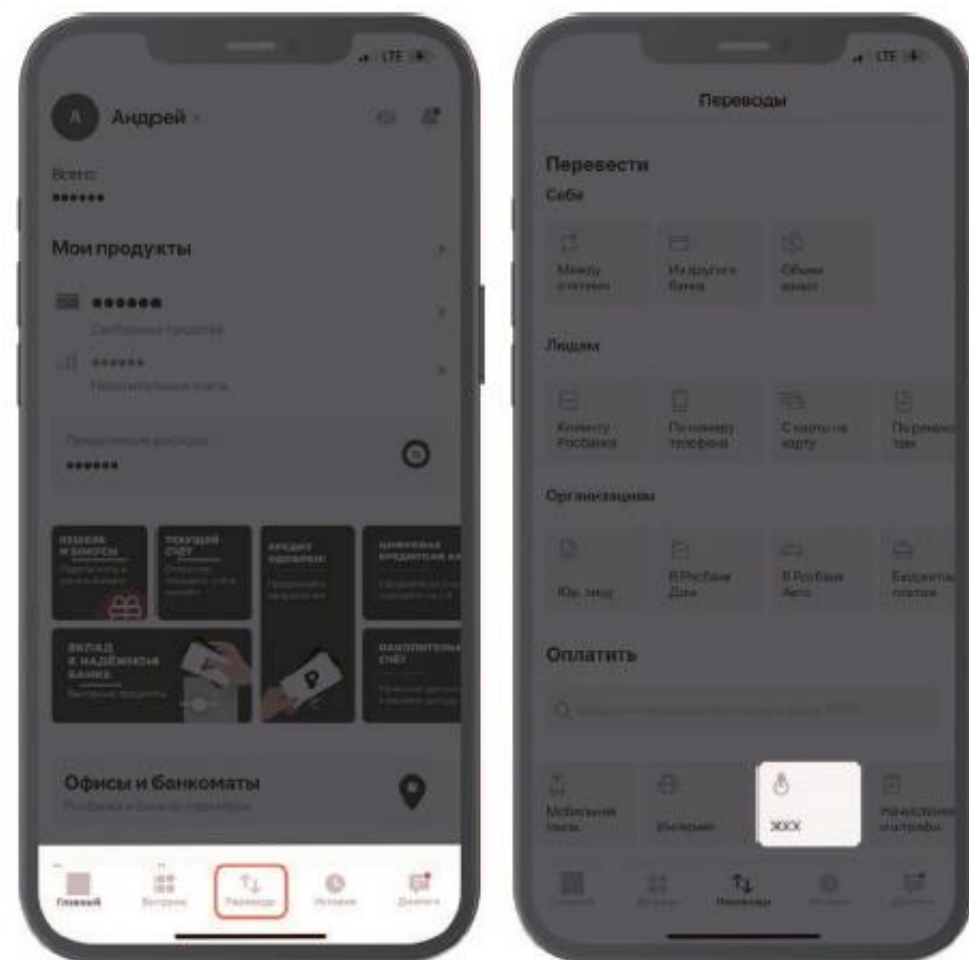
LTE

Андрей

Всего
••••••

Мои продукты

••••••
Свободные средства

••••••
Накопительные счета

Предодобренные рассрочки
••••••

ДЕНЬГИ И БОНУСЫ

ТЕКУЩИЙ СЧЁТ

КРЕДИТ НАЛИЧНЫМИ

ЦИФРОВАЯ КРЕДИТНАЯ КА

ВКЛАД В НАДЁЖНОМ БАНКЕ

НАКОПИТЕЛЬНЫЙ СЧЁТ

Офисы и банкоматы

Главный
Витрина
Переводы
История
Диалоги

LTE

Переводы

Перевести
Себе

Между счетами
Из другого банка
Обмен валют

Людям

Клиенту Росбанка
По номеру телефона
С карты на карту
Переводы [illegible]

Организациям

Юр. лицу
В Росбанк Дом
В Росбанк Авто
Бюджетные платежи

Оплатить

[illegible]

Мобильная связь
Интернет
ЖКХ
Начисления и штрафы

Главный
Витрина
Переводы
История
Диалоги